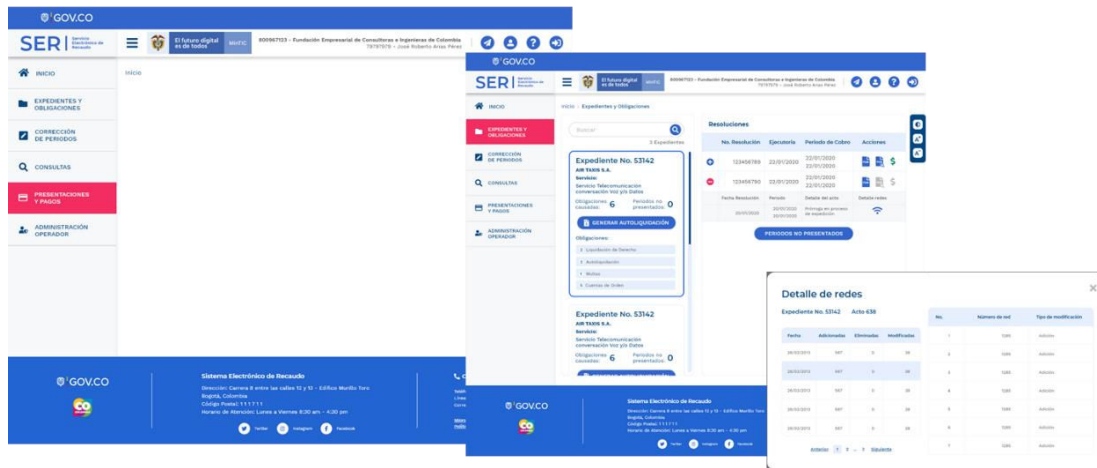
GOV.CO

SER Servicio Electrónico de Recaudo

El futuro digital es de todos MinTIC

800967123 - Fundación Empresarial de Consultores e Ingenieras de Colombia
79787979 - José Roberto Arias Pérez

INICIO
EXPEDIENTES Y OBLIGACIONES
CORRECCIÓN DE PERIODOS
CONSULTAS
PRESENTACIONES Y PAGOS
ADMINISTRACIÓN OPERADOR

Inicio

GOV.CO

Sistema Electrónico de Recaudo
Dirección: Carrera 8 entre las calles 12 y 13 - Edificio Murillo Toro
Bogotá, Colombia
Código Postal: 111711
Horario de Atención: Lunes a Viernes 8:30 am - 4:30 pm

Twitter Instagram Facebook

GOV.CO

SER Servicio Electrónico de Recaudo

El futuro digital es de todos MinTIC

800967123 - Fundación Empresarial de Consultores e Ingenieras de Colombia
79787979 - José Roberto Arias Pérez

INICIO
EXPEDIENTES Y OBLIGACIONES
CORRECCIÓN DE PERIODOS
CONSULTAS
PRESENTACIONES Y PAGOS
ADMINISTRACIÓN OPERADOR

Inicio / Expedientes y Obligaciones

Buscar
3 Expedientes

Expediente No. 53142
AIR TAXIS S.A.
Servicio:
Servicio Telecomunicación conversación Voz y/o Datos
Obligaciones causadas: 6
Periodos no presentados: 0
GENERAR AUTOLIQUIDACIÓN
Obligaciones:
> Liquidación de Derecho
> Autoliquidación
> Multas
> Cuentas de Orden

Expediente No. 53142
AIR TAXIS S.A.
Servicio:
Servicio Telecomunicación conversación Voz y/o Datos
Obligaciones causadas: 6
Periodos no presentados: 0

Resoluciones

| No. Resolución | Ejecutoria | Periodo de Cobro | Acciones |
|---|---|---|---|
| 123456789 | 22/01/2020 | 22/01/2020 22/01/2020 | |
| 123456750 | 22/01/2020 | 22/01/2020 22/01/2020 | |

| Fecha Resolución | Periodo | Detalle del acto | Detalle redes |
|---|---|---|---|
| 20/01/2020 | 20/01/2020 20/01/2020 | Prórroga en el proceso de expedición | |

PERIODOS NO PRESENTADOS

GOV.CO

Sistema Electrónico de Recaudo
Dirección: Carrera 8 entre las calles 12 y 13 - Edificio Murillo Toro
Bogotá, Colombia
Código Postal: 111711
Horario de Atención: Lunes a Viernes 8:30 am - 4:30 pm

Twitter Instagram Facebook

Detalle de redes

Expediente No. 53142 Acto 638

| Fecha | Adicionadas | Eliminadas | Modificadas |
|---|---|---|---|
| 28/03/2013 | 567 | 0 | 38 |
| 28/03/2013 | 567 | 0 | 38 |
| 28/03/2013 | 567 | 0 | 38 |
| 28/03/2013 | 567 | 0 | 38 |
| 28/03/2013 | 567 | 0 | 38 |
| 28/03/2013 | 567 | 0 | 38 |

Anterior 1 2 ... 7 Siguiente

| No. | Número de red | Tipo de modificación |
|---|---|---|
| 1 | 1245 | Adición |
| 2 | 1245 | Adición |
| 3 | 1245 | Adición |
| 4 | 1245 | Adición |
| 5 | 1245 | Adición |
| 6 | 1245 | Adición |
| 7 | 1245 | Adición |